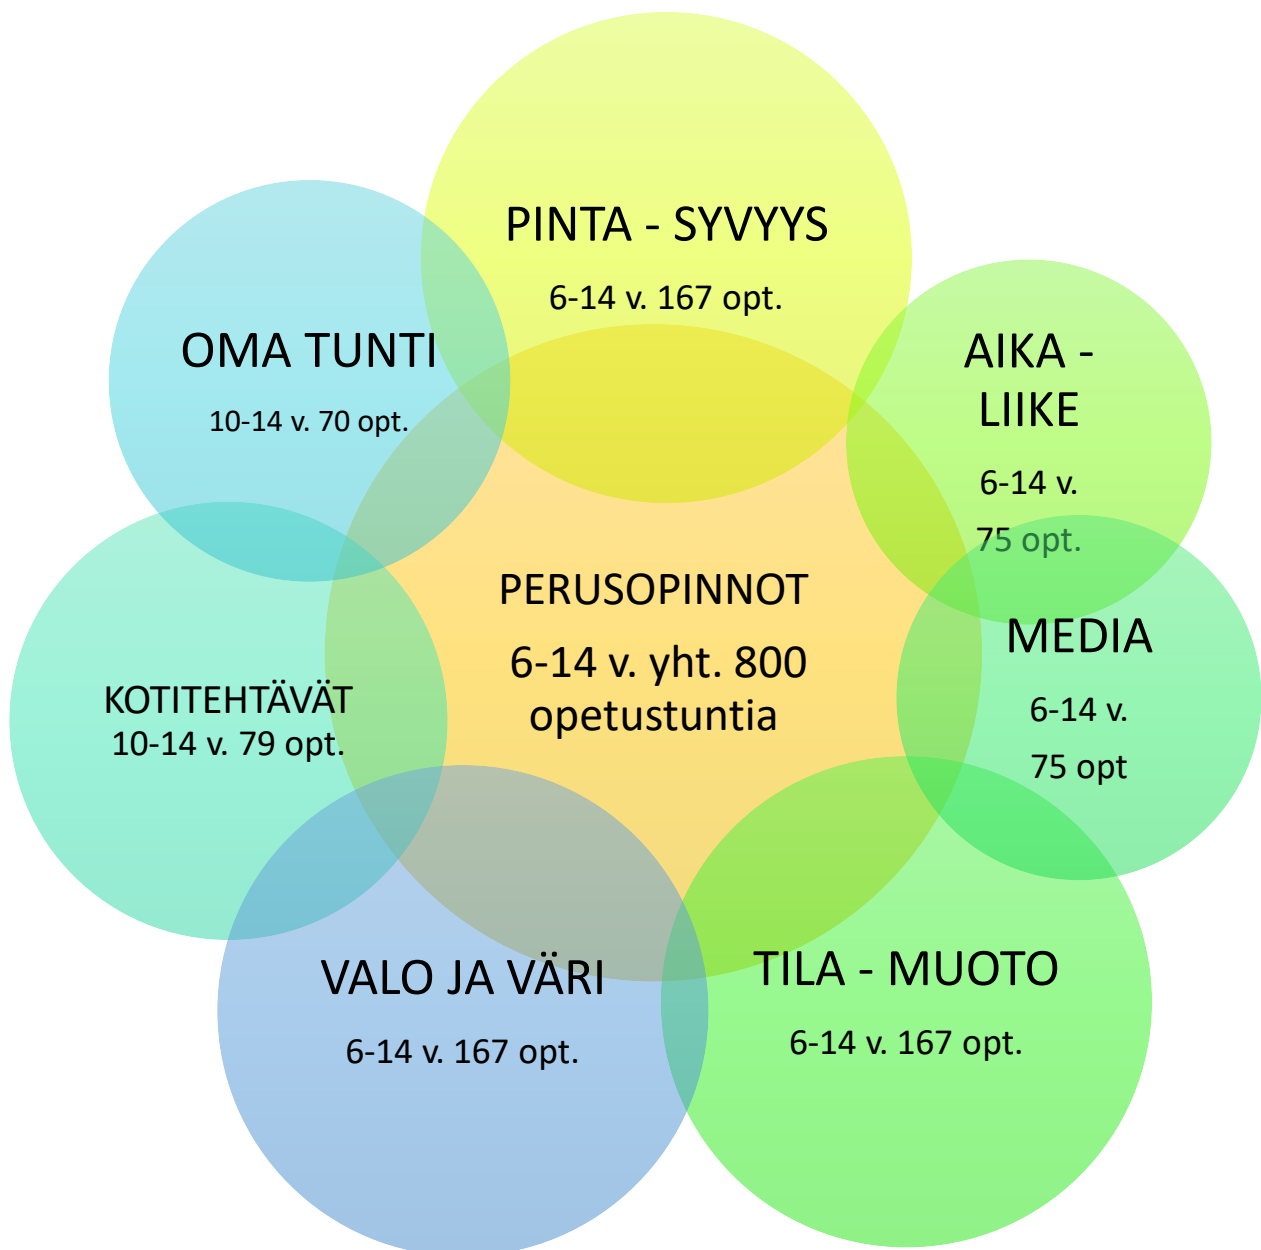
PINTA - SYVYYS

6-14 v. 167 opt.

OMA TUNTI

10-14 v. 70 opt.

AIKA - LIIKE

6-14 v.

75 opt.

PERUSOPINNOT

6-14 v. yht. 800 opetustuntia

MEDIA

6-14 v.

75 opt

KOTITEHTÄVÄT
10-14 v. 79 opt.

VALO JA VÄRI

6-14 v. 167 opt.

TILA - MUOTO

6-14 v. 167 opt.